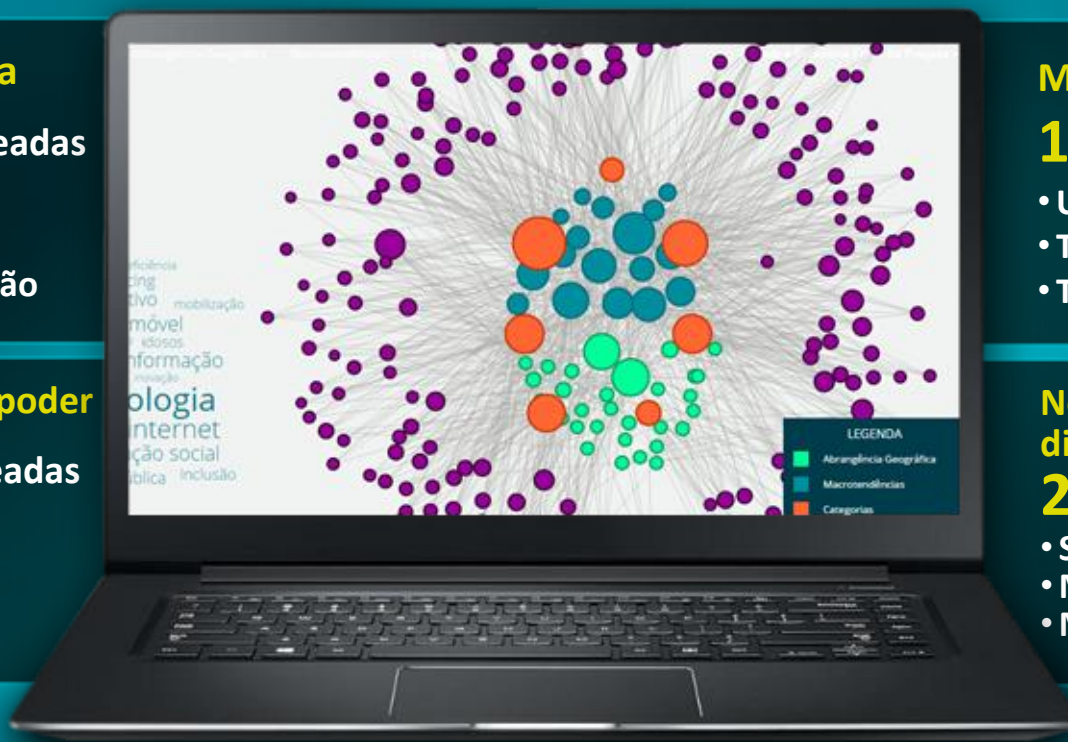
a

eadas

ão

poder

eadas

eficiência
cing
tivo mobilização
móvel
idosos
nformação
inovação
ologia
nternet
ção social
blica inclusão

LEGENDA
Abrangência Geográfica
Macrotendências
Categorias

M
1
• U
• T
• T

N
di
2
• S
• M
• M